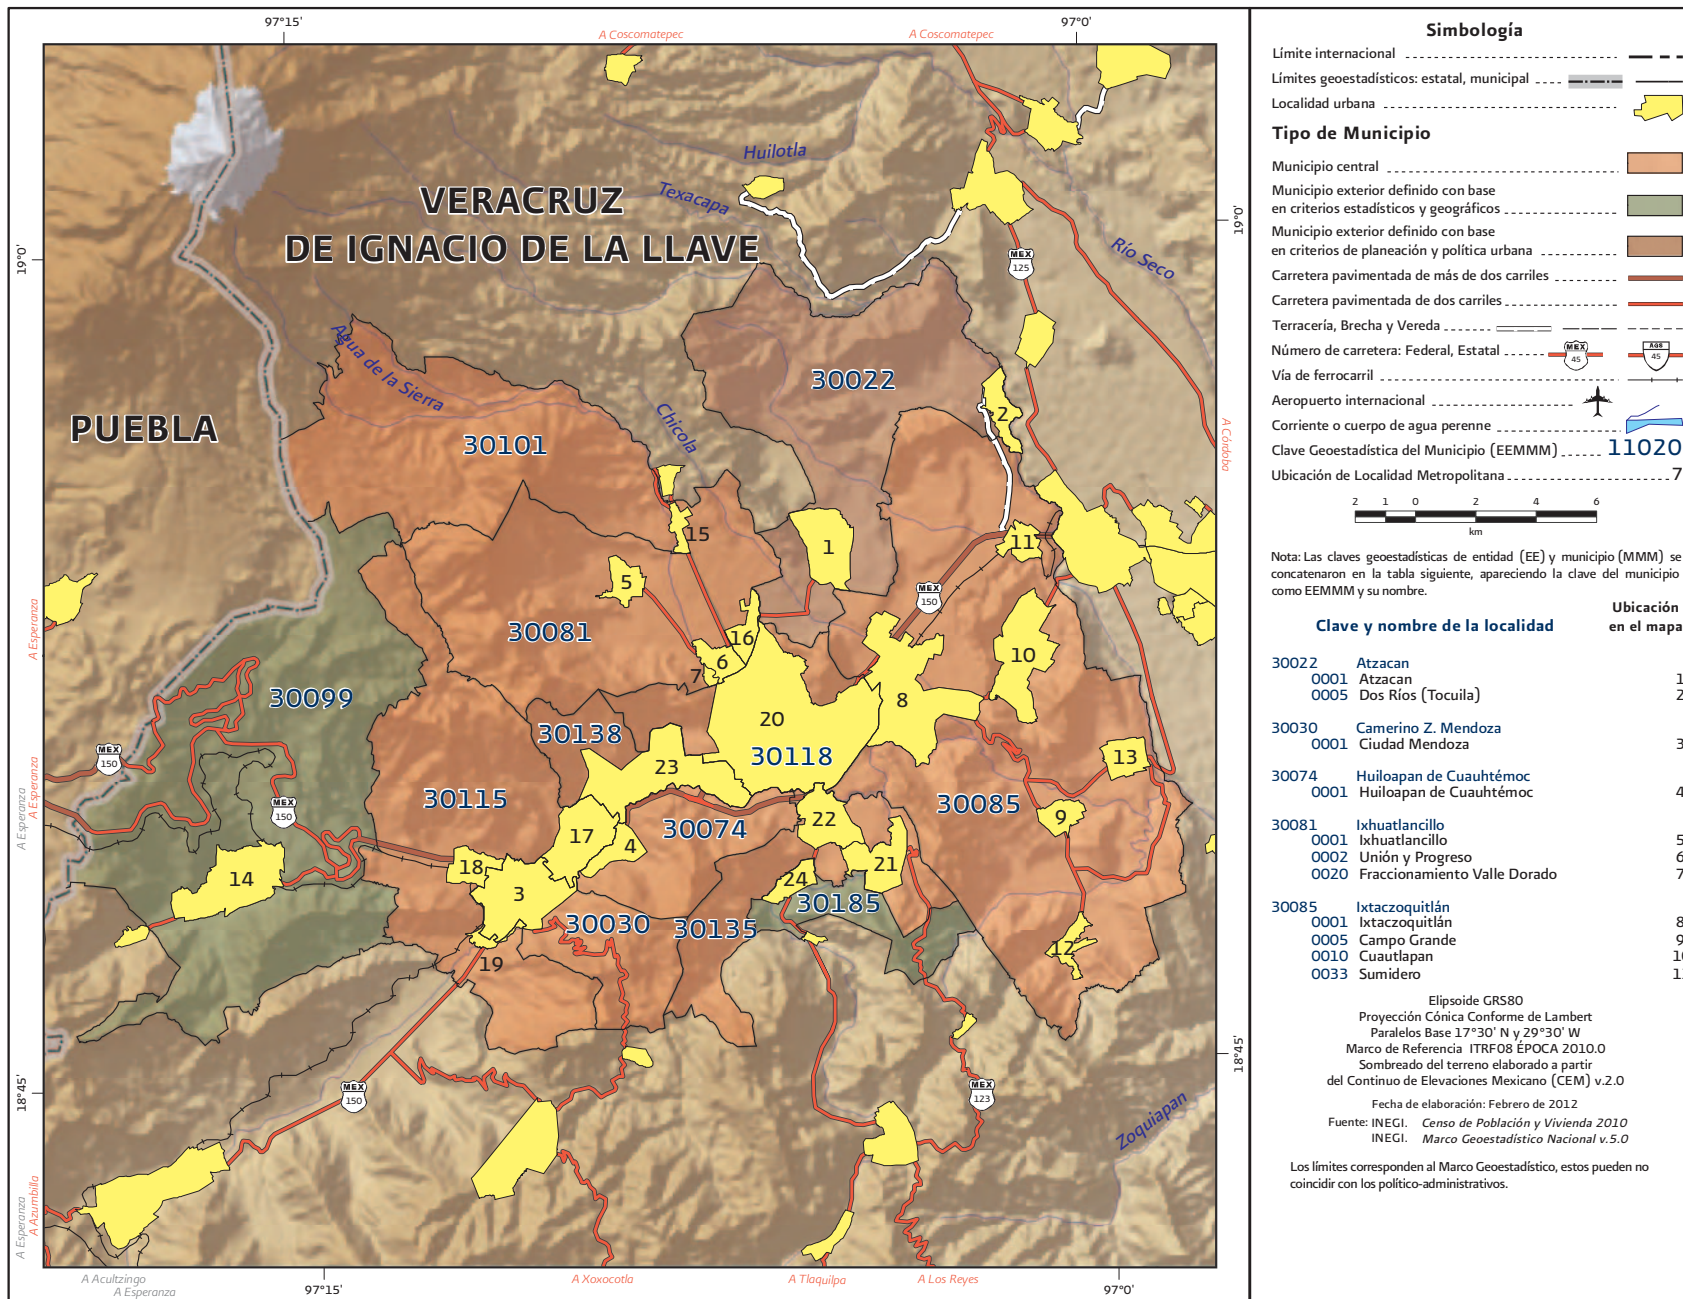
97°15'
97°0'
A Coscomatepec
A Coscomatepec
19°0'
19°0'
Huilotla
Texacapa
VERACRUZ
DE IGNACIO DE LA LLAVE
Río Seco
MEX 125
Agua de la Sierra
30022
Chicola
PUEBLA
30101
2
A Córdoba
15
11
1
5
MEX 150
A Esperanza
30081
16
10
6
7
8
30099
20
30138
MEX 150
30118
13
23
A Esperanza
A Esperanza
MEX 150
30115
30085
17
30074
22
9
4
18
21
14
3
24
30185
30030
30135
12
19
18°45'
18°45'
MEX 150
MEX 123
Zoquiapan
A Esperanza
A Azumbilla
A Acultzingo
A Esperanza
97°15'
A Xoxocotla
A Tlaquilpa
A Los Reyes
97°0'

Simbología
Límite internacional
Límites geoestadísticos: estatal, municipal
Localidad urbana
Tipo de Municipio
Municipio central
Municipio exterior definido con base en criterios estadísticos y geográficos
Municipio exterior definido con base en criterios de planeación y política urbana
Carretera pavimentada de más de dos carriles
Carretera pavimentada de dos carriles
Terracería, Brecha y Vereda
Número de carretera: Federal, Estatal MEX 45 AGS 45
Vía de ferrocarril
Aeropuerto internacional
Corriente o cuerpo de agua perenne
Clave Geoestadística del Municipio (EEMMM) 11020
Ubicación de Localidad Metropolitana 7
2 1 0 2 4 6
km

Nota: Las claves geoestadísticas de entidad (EE) y municipio (MMM) se concatenaron en la tabla siguiente, apareciendo la clave del municipio como EEMMM y su nombre.

Clave y nombre de la localidad
Ubicación en el mapa
30022 Atzacan
0001 Atzacan 1
0005 Dos Ríos (Tocuila) 2
30030 Camerino Z. Mendoza
0001 Ciudad Mendoza 3
30074 Huiloapan de Cuauhtémoc
0001 Huiloapan de Cuauhtémoc 4
30081 Ixhuatlancillo
0001 Ixhuatlancillo 5
0002 Unión y Progreso 6
0020 Fraccionamiento Valle Dorado 7
30085 Ixtaczoquitlán
0001 Ixtaczoquitlán 8
0005 Campo Grande 9
0010 Cuautlapan 1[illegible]
0033 Sumidero 1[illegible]

Elipsoide GRS80
Proyección Cónica Conforme de Lambert
Paralelos Base 17°30' N y 29°30' W
Marco de Referencia ITRF08 ÉPOCA 2010.0
Sombreado del terreno elaborado a partir del Continuo de Elevaciones Mexicano (CEM) v.2.0
Fecha de elaboración: Febrero de 2012
Fuente: INEGI. Censo de Población y Vivienda 2010
INEGI. Marco Geoestadístico Nacional v.5.0
Los límites corresponden al Marco Geoestadístico, estos pueden no coincidir con los político-administrativos.